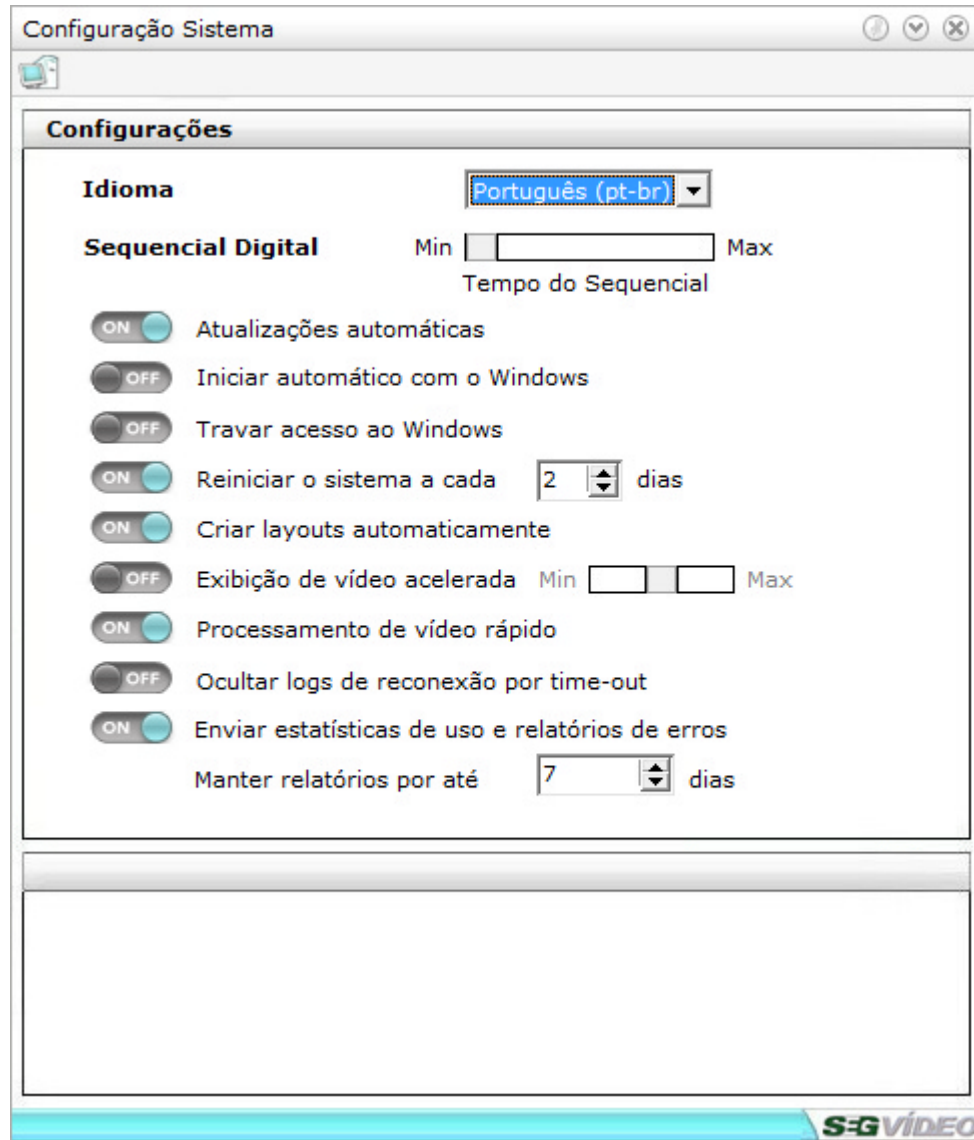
Configuração Sistema

Configurações

Idioma Português (pt-br)

Sequencial Digital Min Max

Tempo do Sequencial

ON Atualizações automáticas

OFF Iniciar automático com o Windows

OFF Travar acesso ao Windows

ON Reiniciar o sistema a cada 2 dias

ON Criar layouts automaticamente

OFF Exibição de vídeo acelerada Min Max

ON Processamento de vídeo rápido

OFF Ocultar logs de reconexão por time-out

ON Enviar estatísticas de uso e relatórios de erros

Manter relatórios por até 7 dias

SEGVÍDEO